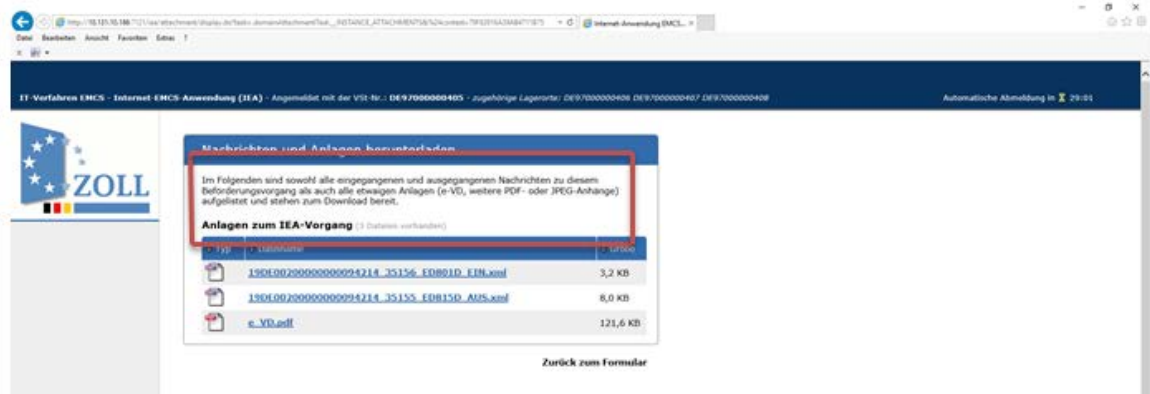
http://10.121.10.186:7121/iea/attachment/display.do?task=.domainAttachmentTask._INSTANCE_ATTACHMENTS&%24context=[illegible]
Internet-Anwendung EMCS...
Datei Bearbeiten Ansicht Favoriten Extras ?

IT-Verfahren EMCS - Internet-EMCS-Anwendung (IEA) - Angemeldet mit der VST-Nr.: DE97000000405 - zugehörige Lagerorte: DE97000000406 DE97000000407 DE97000000408
Automatische Abmeldung in 29:01

ZOLL

Nachrichten und Anlagen herunterladen

Im Folgenden sind sowohl alle eingegangenen und ausgegangenen Nachrichten zu diesem Beförderungsvorgang als auch alle etwaigen Anlagen (e-VD, weitere PDF- oder JPEG-Anhänge) aufgelistet und stehen zum Download bereit.

Anlagen zum IEA-Vorgang (3 Dateien vorhanden)

| Typ | Dateiname | Größe |
|---|---|---|
| | 19DE00200000000094214_35156_ED801D_EIN.xml | 3,2 KB |
| | 19DE00200000000094214_35155_ED815D_AUS.xml | 8,0 KB |
| | e_VD.pdf | 121,6 KB |

Zurück zum Formular